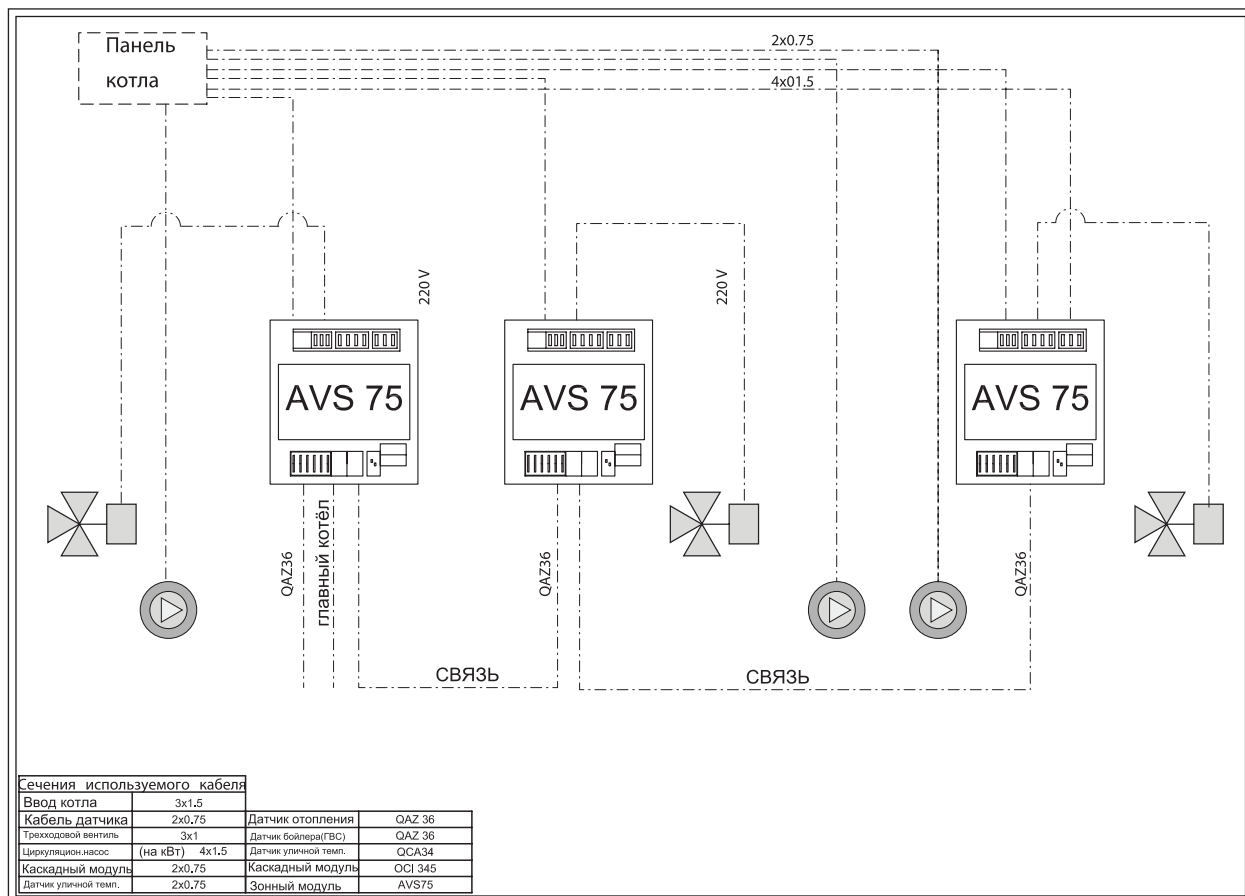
Панель котла

2x0.75

4x01.5

220 V

220 V

AVS 75

AVS 75

AVS 75

QAZ36

главный котёл

QAZ36

QAZ36

СВЯЗЬ

СВЯЗЬ

Сечения используемого кабеля

| Ввод котла | 3x1.5 | | |
|---|---|---|---|
| Кабель датчика | 2x0.75 | Датчик отопления | QAZ 36 |
| Трехходовой вентиль | 3x1 | Датчик бойлера(ГВС) | QAZ 36 |
| Циркуляцион.насос | (на кВт) 4x1.5 | Датчик уличной темп. | QCA34 |
| Каскадный модуль | 2x0.75 | Каскадный модуль | OCI 345 |
| Датчик уличной темп. | 2x0.75 | Зонный модуль | AVS75 |